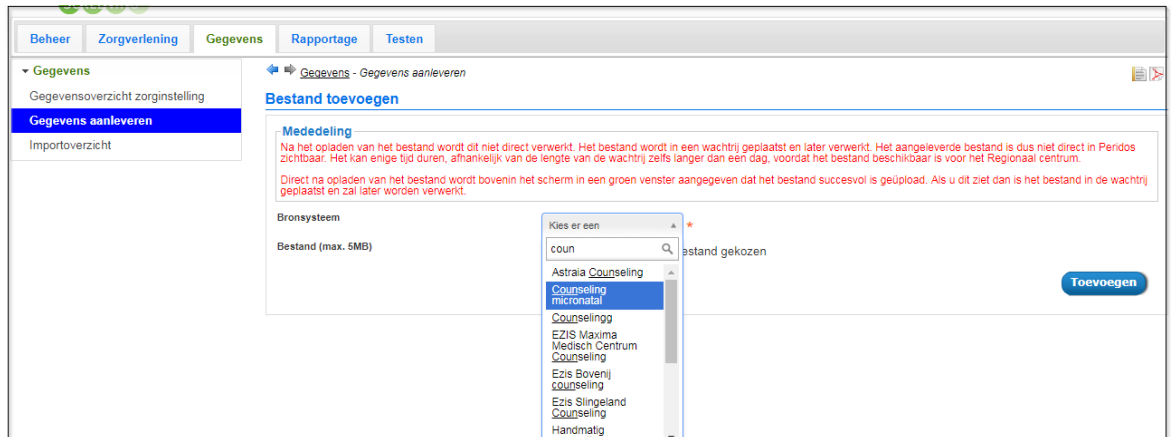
Beheer | Zorgverlening | Gegevens | Rapportage | Testen

▾ Gegevens
Gegevensoverzicht zorginstelling
Gegevens aanleveren
Importoverzicht

Gegevens - Gegevens aanleveren

Bestand toevoegen

Mededeling
Na het opladen van het bestand wordt dit niet direct verwerkt. Het bestand wordt in een wachtrij geplaatst en later verwerkt. Het aangeleverde bestand is dus niet direct in Peridos zichtbaar. Het kan enige tijd duren, afhankelijk van de lengte van de wachtrij zelfs langer dan een dag, voordat het bestand beschikbaar is voor het Regionaal centrum.

Direct na opladen van het bestand wordt bovenin het scherm in een groen venster aangegeven dat het bestand succesvol is geüpload. Als u dit ziet dan is het bestand in de wachtrij geplaatst en zal later worden verwerkt.

Bronsysteem
Kies er een *
coun
Astraia Counseling
Counseling micronatal
Counselingg
EZIS Maxima Medisch Centrum Counseling
Ezis Bovenij counseling
Ezis Slingeland Counseling
Handmatig

Bestand (max. 5MB)
estand gekozen

Toevoegen